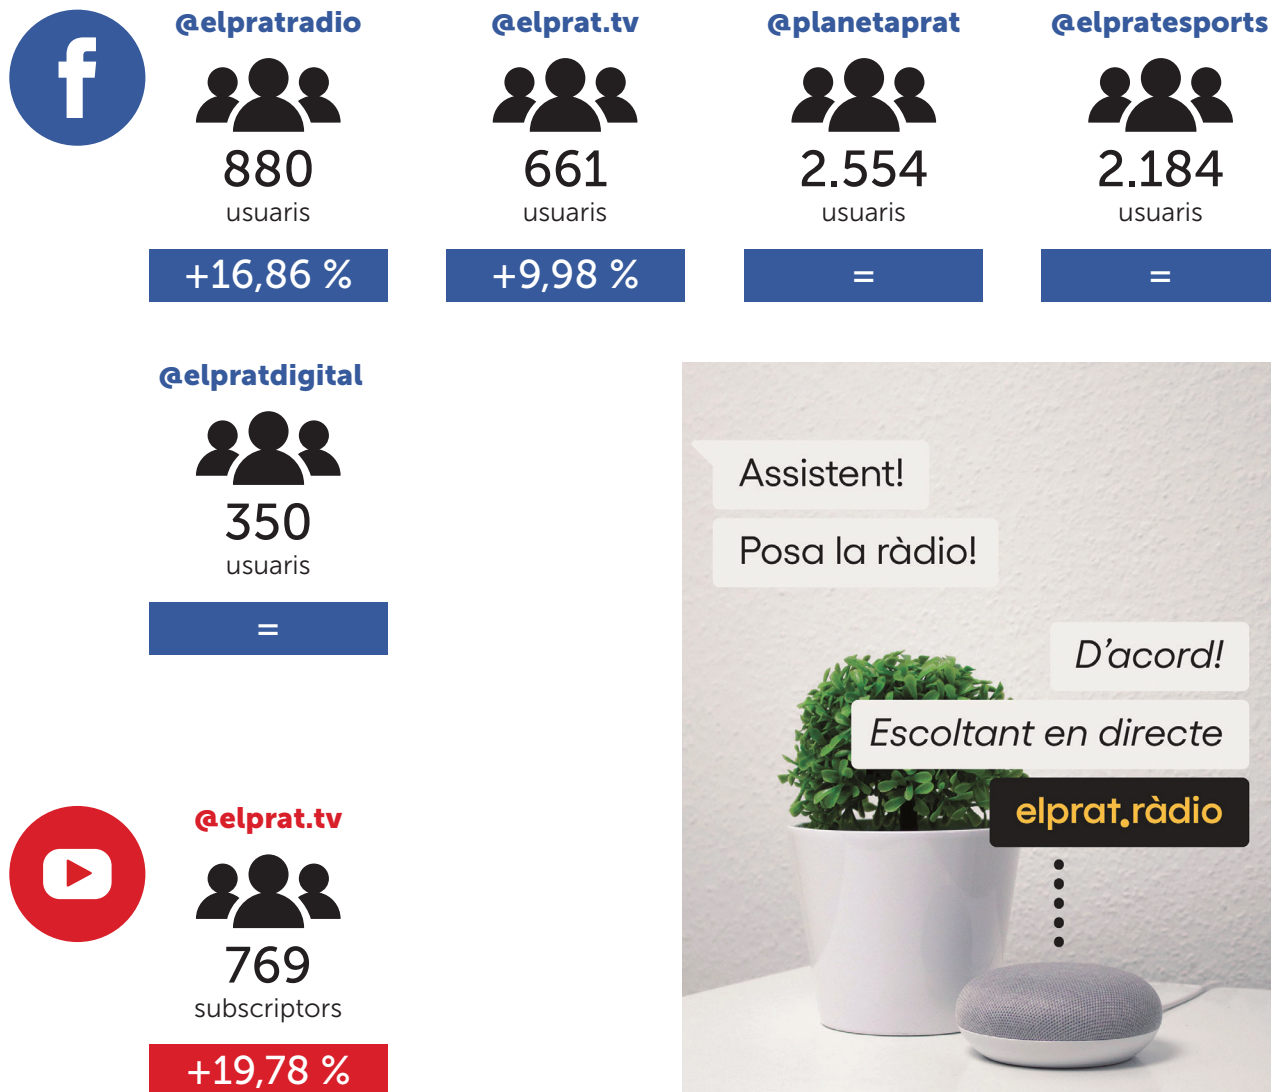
@elpratradio
880
usuaris
+16,86 %

@elprat.tv
661
usuaris
+9,98 %

@planetaprat
2.554
usuaris
=

@elpratesports
2.184
usuaris
=

@elpratdigital
350
usuaris
=

@elprat.tv
769
subscriptors
+19,78 %

Assistent!
Posa la ràdio!
D'acord!
Escoltant en directe
elprat.ràdio